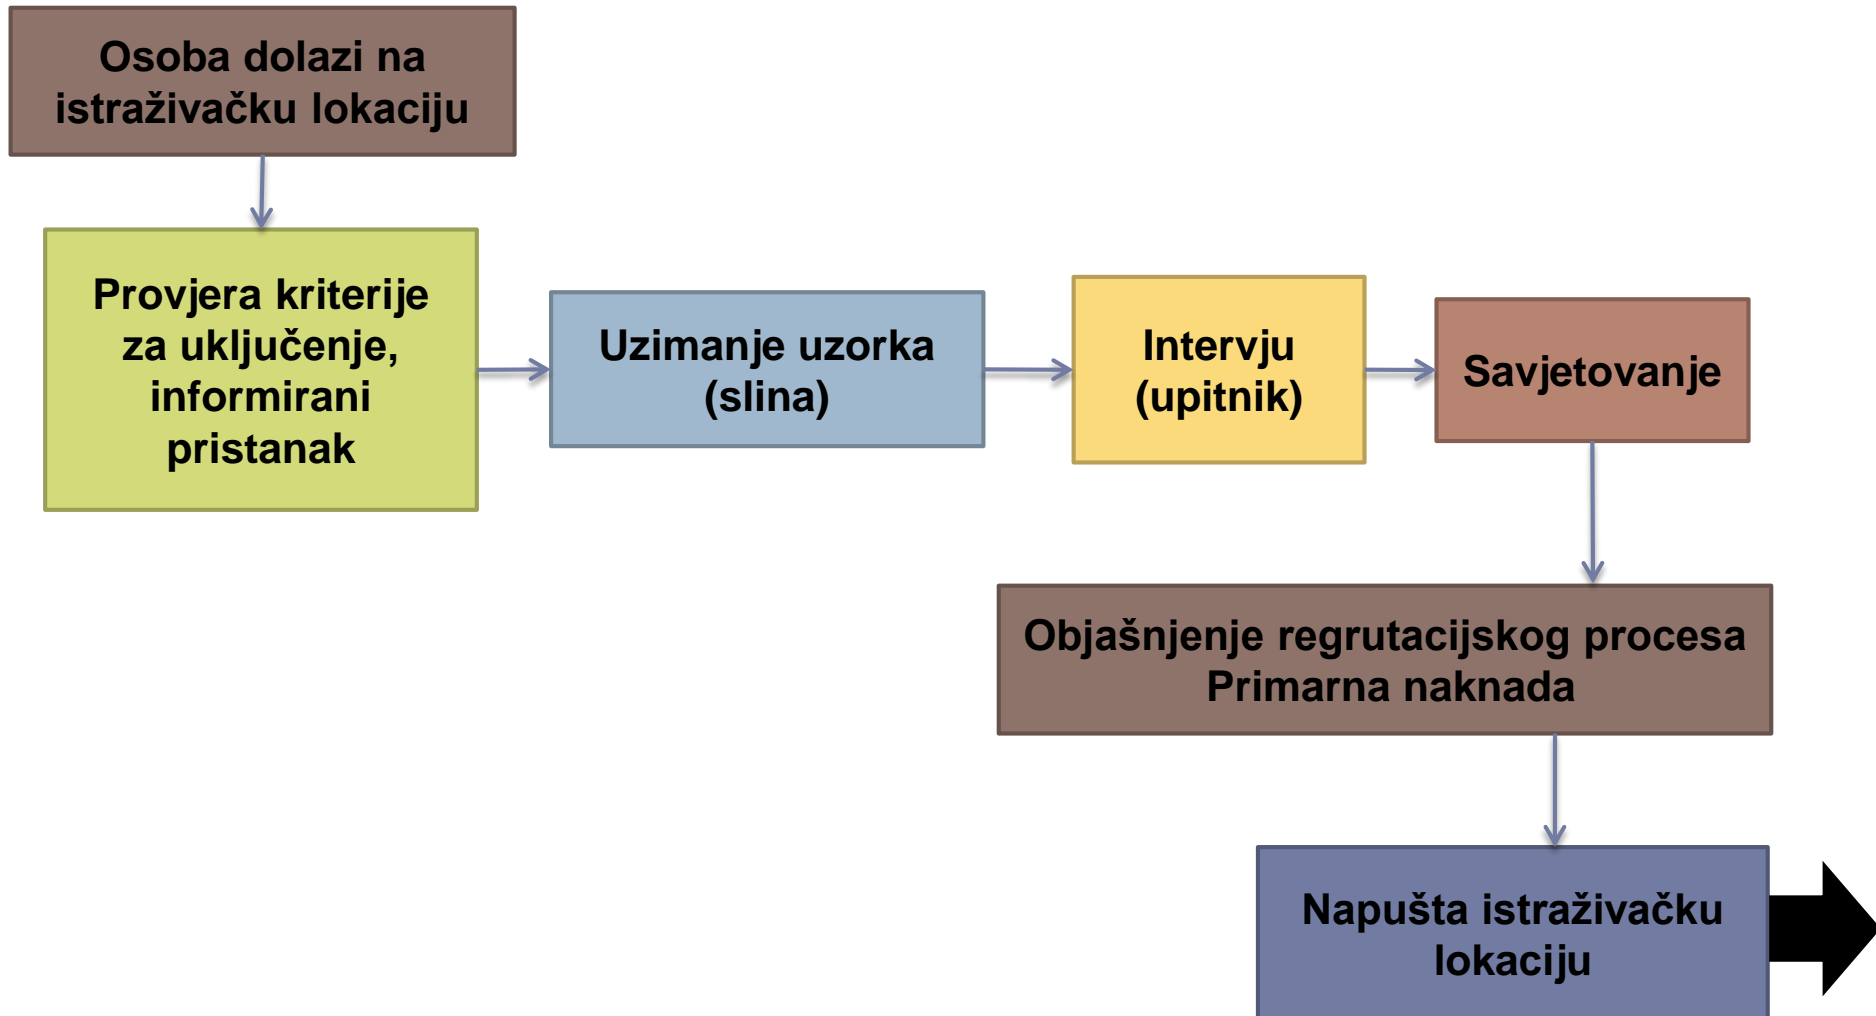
Osoba dolazi na istraživačku lokaciju

Provjera kriterije za uključenje, informirani pristanak

Uzimanje uzorka (slina)

Intervju (upitnik)

Savjetovanje

Objašnjenje regrutacijskog procesa
Primarna naknada

Napušta istraživačku lokaciju